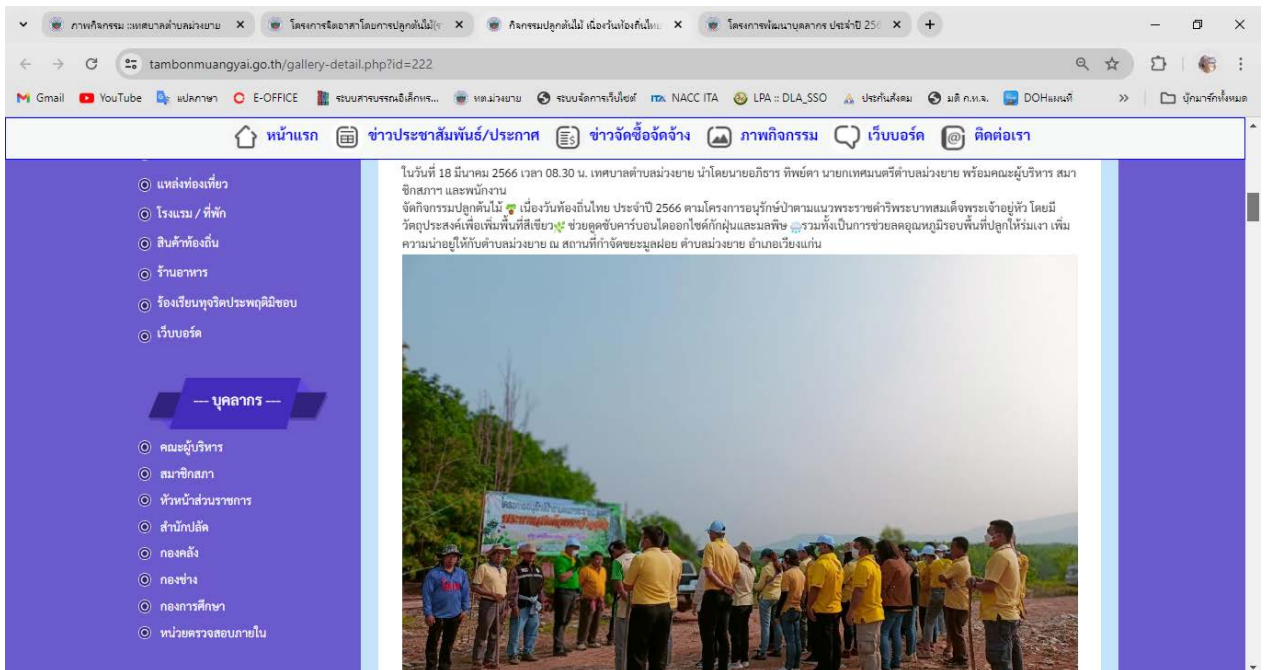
ภาพกิจกรรม :: เทศบาลตำบลม่วงยาย ×
โครงการจิตอาสาโดยการปลูกต้นไม้ ×
กิจกรรมปลูกต้นไม้ เนื่องวันท้องถิ่นไทย ×
โครงการพัฒนาบุคลากร ประจำปี 256 ×

tambonmuangyai.go.th/gallery-detail.php?id=222

Gmail YouTube แปลภาษา E-OFFICE ระบบสารบรรณอิเล็กทร... ทต.ม่วงยาย ระบบจัดการเว็บไซต์ NACC ITA LPA :: DLA_SSO ประกันสังคม มติ ก.ท.จ. DOHแผนที่ » บุ๊กมาร์กทั้งหมด

หน้าแรก ข่าวประชาสัมพันธ์/ประกาศ ข่าวจัดซื้อจัดจ้าง ภาพกิจกรรม เว็บบอร์ด ติดต่อเรา

แหล่งท่องเที่ยว
โรงแรม / ที่พัก
สินค้าท้องถิ่น
ร้านอาหาร
ร้องเรียนทุจริตประพฤติมิชอบ
เว็บบอร์ด

--- บุคลากร ---

คณะผู้บริหาร
สมาชิกสภา
หัวหน้าส่วนราชการ
สำนักปลัด
กองคลัง
กองช่าง
กองการศึกษา
หน่วยตรวจสอบภายใน

ในวันที่ 18 มีนาคม 2566 เวลา 08.30 น. เทศบาลตำบลม่วงยาย นำโดยนายอภิธาร ทิพย์คา นายกเทศมนตรีตำบลม่วงยาย พร้อมคณะผู้บริหาร สมาชิกสภาฯ และพนักงาน
จัดกิจกรรมปลูกต้นไม้ เนื่องวันท้องถิ่นไทย ประจำปี 2566 ตามโครงการอนุรักษ์ป่าตามแนวพระราชดำริพระบาทสมเด็จพระเจ้าอยู่หัว โดยมีวัตถุประสงค์เพื่อเพิ่มพื้นที่สีเขียว ช่วยดูดซับคาร์บอนไดออกไซด์กักฝุ่นและมลพิษ รวมทั้งเป็นการช่วยลดอุณหภูมิรอบพื้นที่ปลูกให้ร่มเงา เพิ่มความน่าอยู่ให้กับตำบลม่วงยาย ณ สถานที่กำจัดขยะมูลฝอย ตำบลม่วงยาย อำเภอเวียงแก่น